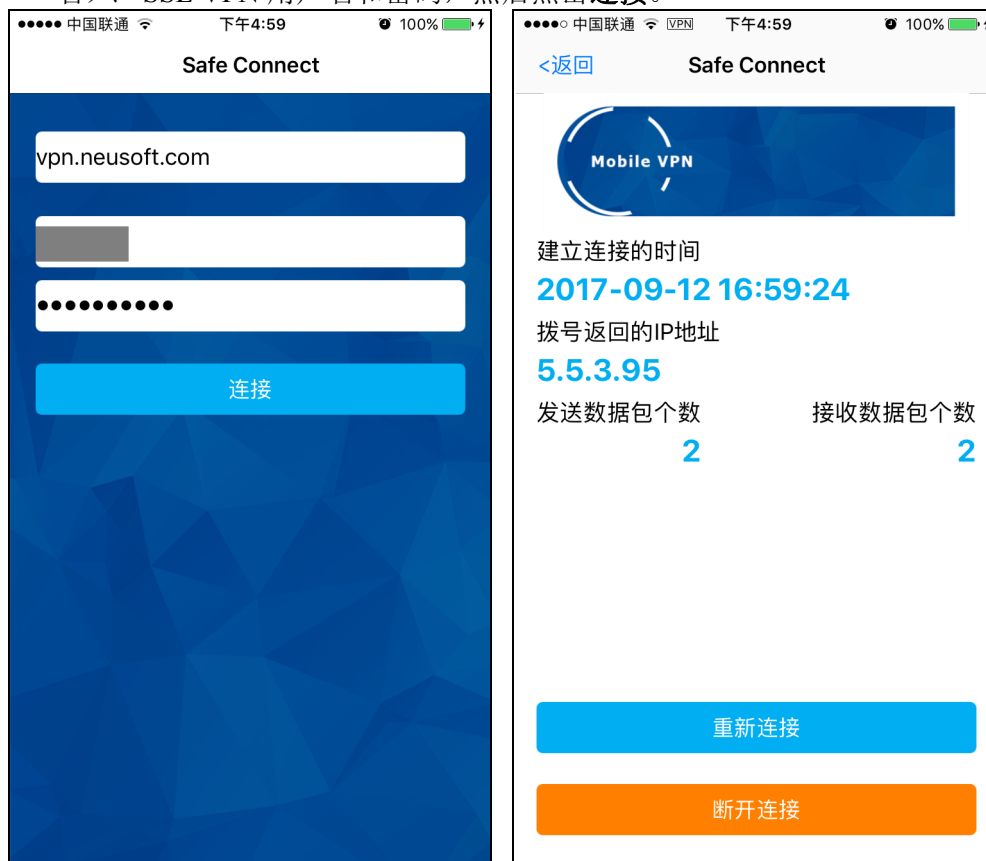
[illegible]连接。

●●●●● 中国联通 下午4:59 100%

Safe Connect

vpn.neusoft.com

●●●●●●●●●●

连接

●●●●○ 中国联通 VPN 下午4:59 100%

<返回 Safe Connect

Mobile VPN

建立连接的时间

2017-09-12 16:59:24

拨号返回的IP地址

5.5.3.95

发送数据包个数

2

接收数据包个数

2

重新连接

断开连接